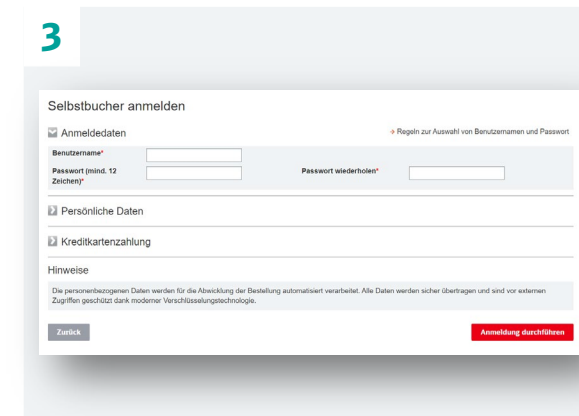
3

Selbstbucher anmelden

Anmeldedaten

→ Regeln zur Auswahl von Benutzernamen und Passwort

Benutzername*

Passwort (mind. 12 Zeichen)*

Passwort wiederholen*

Persönliche Daten

Kreditkartenzahlung

Hinweise

Die personenbezogenen Daten werden für die Abwicklung der Bestellung automatisiert verarbeitet. Alle Daten werden sicher übertragen und sind vor externen Zugriffen geschützt dank moderner Verschlüsselungstechnologie.

Zurück

Anmeldung durchführen